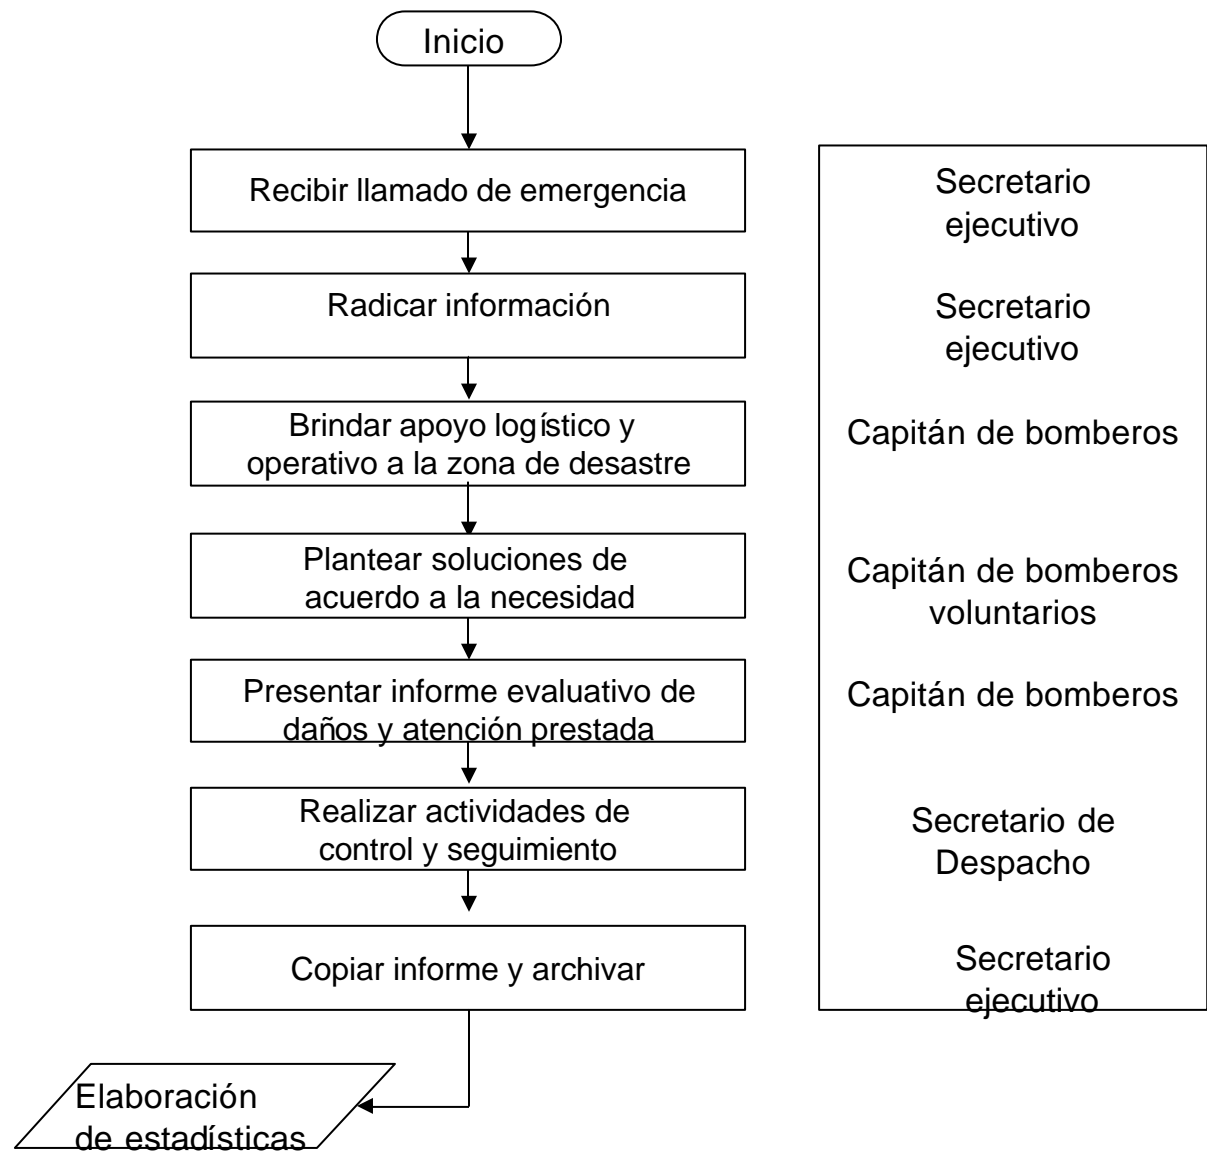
Inicio

Recibir llamado de emergencia

Radicar información

Brindar apoyo logístico y operativo a la zona de desastre

Plantear soluciones de acuerdo a la necesidad

Presentar informe evaluativo de daños y atención prestada

Realizar actividades de control y seguimiento

Copiar informe y archivar

Elaboración de estadísticas

Secretario ejecutivo

Secretario ejecutivo

Capitán de bomberos

Capitán de bomberos voluntarios

Capitán de bomberos

Secretario de Despacho

Secretario ejecutivo